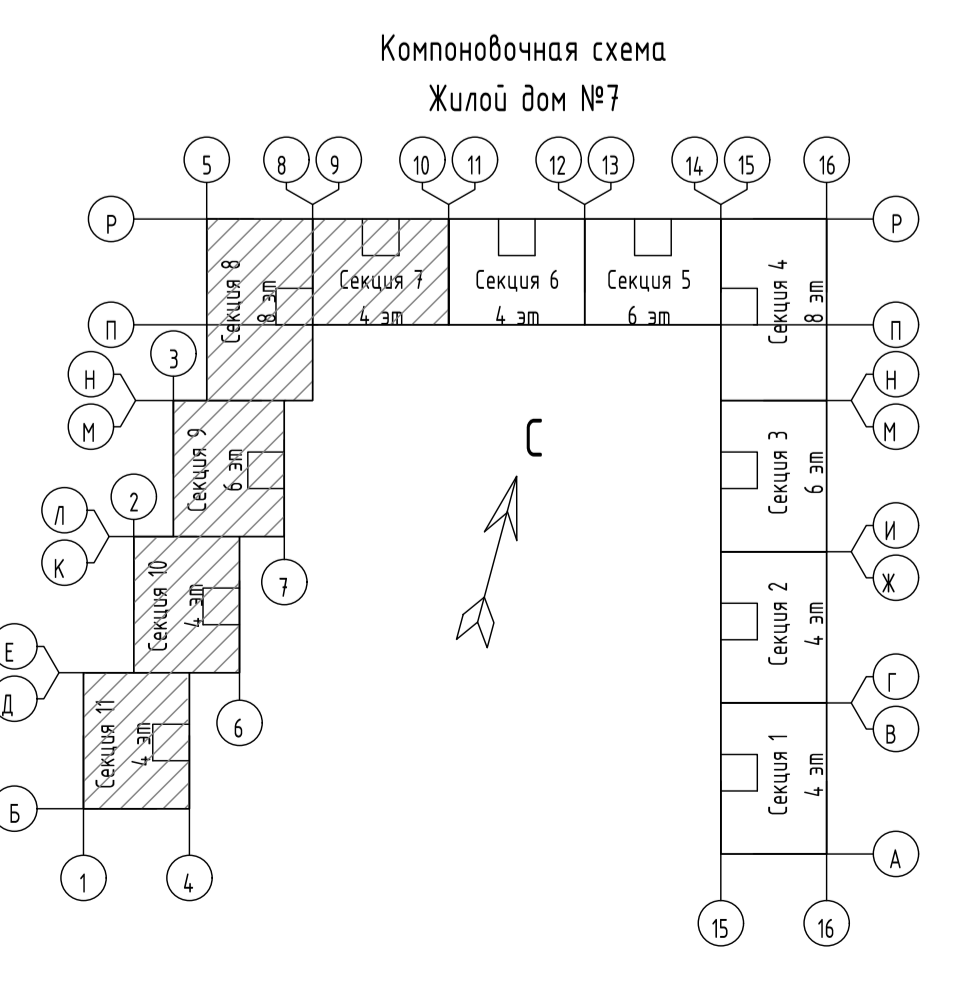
Компоновочная схема
Жилой дом №7

5 8 9 10 11 12 13 14 15 16

Р Р

П П

Н Н

М М

З

Секция 8
8 эт

Секция 7
4 эт

Секция 6
4 эт

Секция 5
6 эт

Секция 4
8 эт

Секция 9
6 эт

С

Секция 3
6 эт

Л 2

К

Секция 10
4 эт

7

И

Ж

Секция 2
4 эт

Е

Д

Секция 11
4 эт

6

Г

В

Секция 1
4 эт

Б

А

1 4 15 16